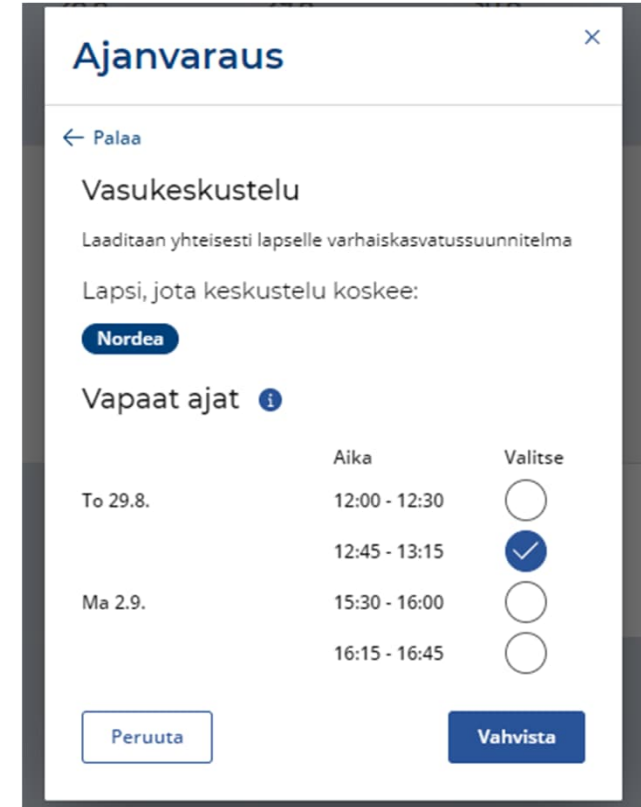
Ajanvaraus

×

← Palaa

Vasukeskustelu

Laaditaan yhteisesti lapselle varhaiskasvatussuunnitelma

Lapsi, jota keskustelu koskee:

Nordea

Vapaat ajat

| | Aika | Valitse |
|---|---|---|
| To 29.8. | 12:00 - 12:30 | |
| | 12:45 - 13:15 | |
| Ma 2.9. | 15:30 - 16:00 | |
| | 16:15 - 16:45 | |

Peruuta

Vahvista